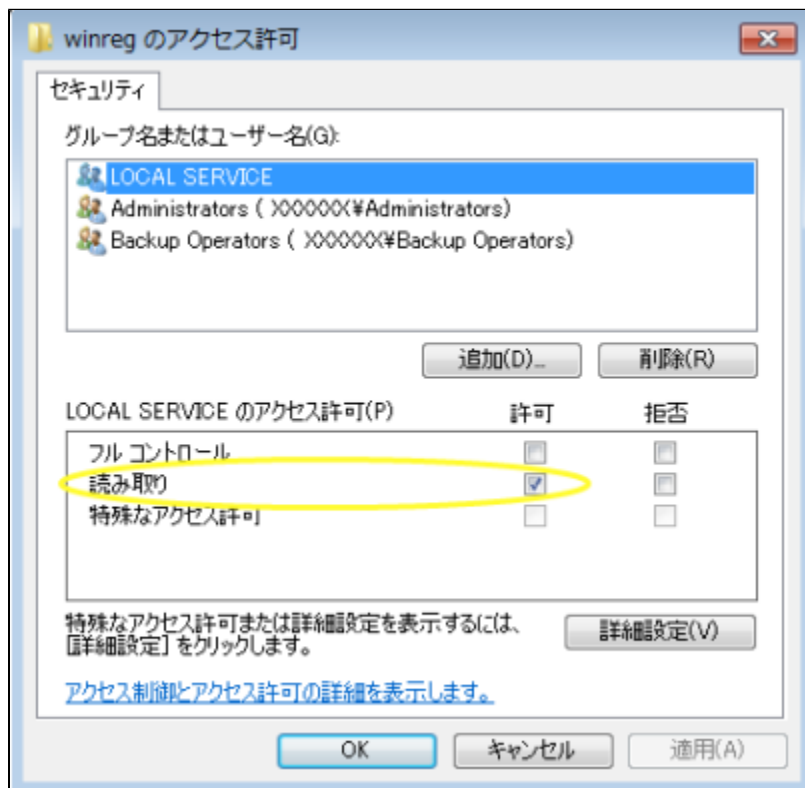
winreg のアクセス許可

セキュリティ

グループ名またはユーザー名(G):

LOCAL SERVICE
Administrators ( XXXXXX¥Administrators)
Backup Operators ( XXXXXX¥Backup Operators)

追加(D)...
削除(R)

LOCAL SERVICE のアクセス許可(P)

| | 許可 | 拒否 |
|---|---|---|
| フル コントロール | ☐ | ☐ |
| 読み取り | ☑ | ☐ |
| 特殊なアクセス許可 | ☐ | ☐ |

特殊なアクセス許可または詳細設定を表示するには、[詳細設定] をクリックします。

詳細設定(V)

アクセス制御とアクセス許可の詳細を表示します。

OK
キャンセル
適用(A)